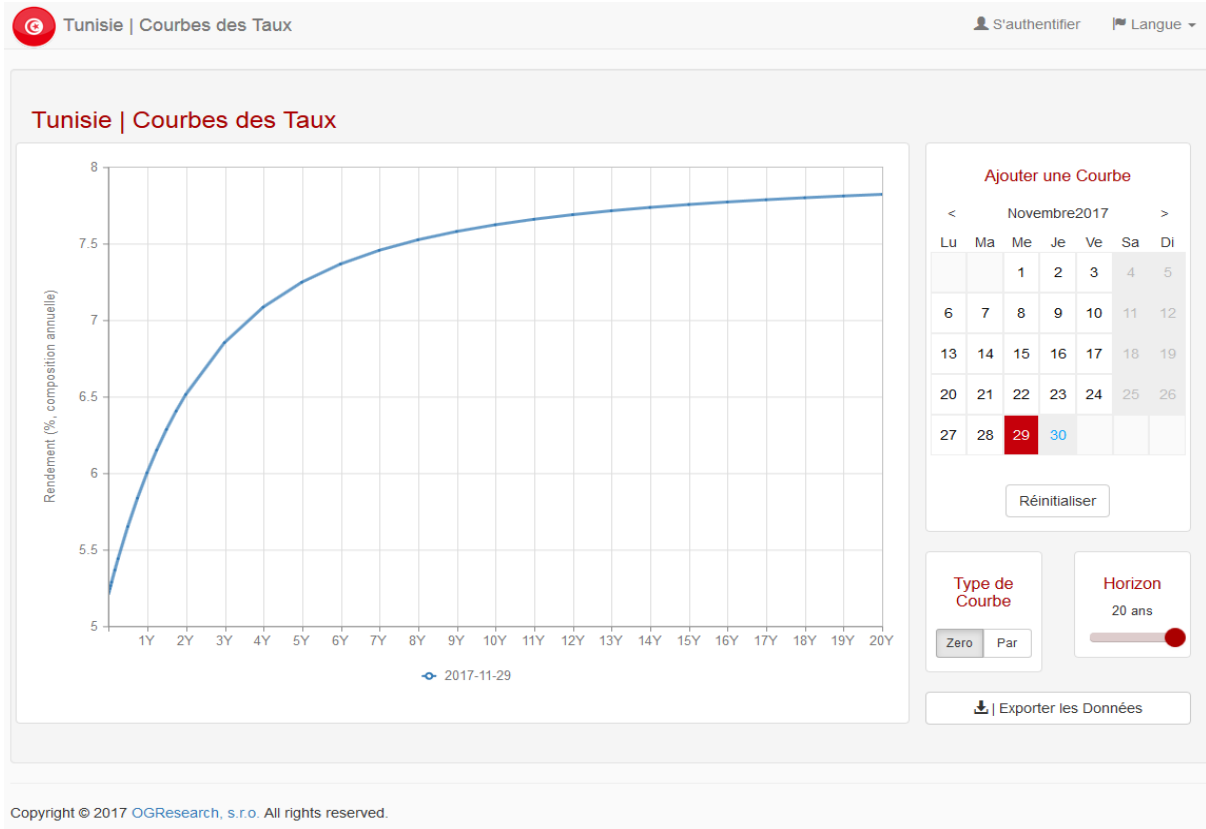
Tunisie | Courbes des Taux

S'authentifier Langue

Tunisie | Courbes des Taux

8
7.5
7
6.5
6
5.5
5

Rendement (%, composition annuelle)

1Y 2Y 3Y 4Y 5Y 6Y 7Y 8Y 9Y 10Y 11Y 12Y 13Y 14Y 15Y 16Y 17Y 18Y 19Y 20Y

2017-11-29

Ajouter une Courbe

< Novembre2017 >

| Lu | Ma | Me | Je | Ve | Sa | Di |
|---|---|---|---|---|---|---|
| | | 1 | 2 | 3 | 4 | 5 |
| 6 | 7 | 8 | 9 | 10 | 11 | 12 |
| 13 | 14 | 15 | 16 | 17 | 18 | 19 |
| 20 | 21 | 22 | 23 | 24 | 25 | 26 |
| 27 | 28 | 29 | 30 | | | |

Réinitialiser

Type de Courbe

Zero Par

Horizon

20 ans

| Exporter les Données

Copyright © 2017 OGResearch, s.r.o. All rights reserved.